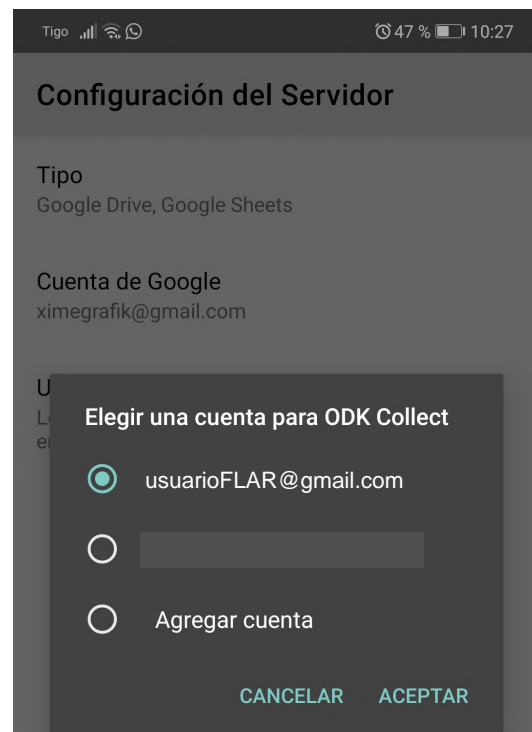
Tigo 47 % 10:27

Configuración del Servidor

Tipo
Google Drive, Google Sheets

Cuenta de Google
ximegrafik@gmail.com

U
L
e

Elegir una cuenta para ODK Collect

usuarioFLAR@gmail.com

Agregar cuenta

CANCELAR ACEPTAR